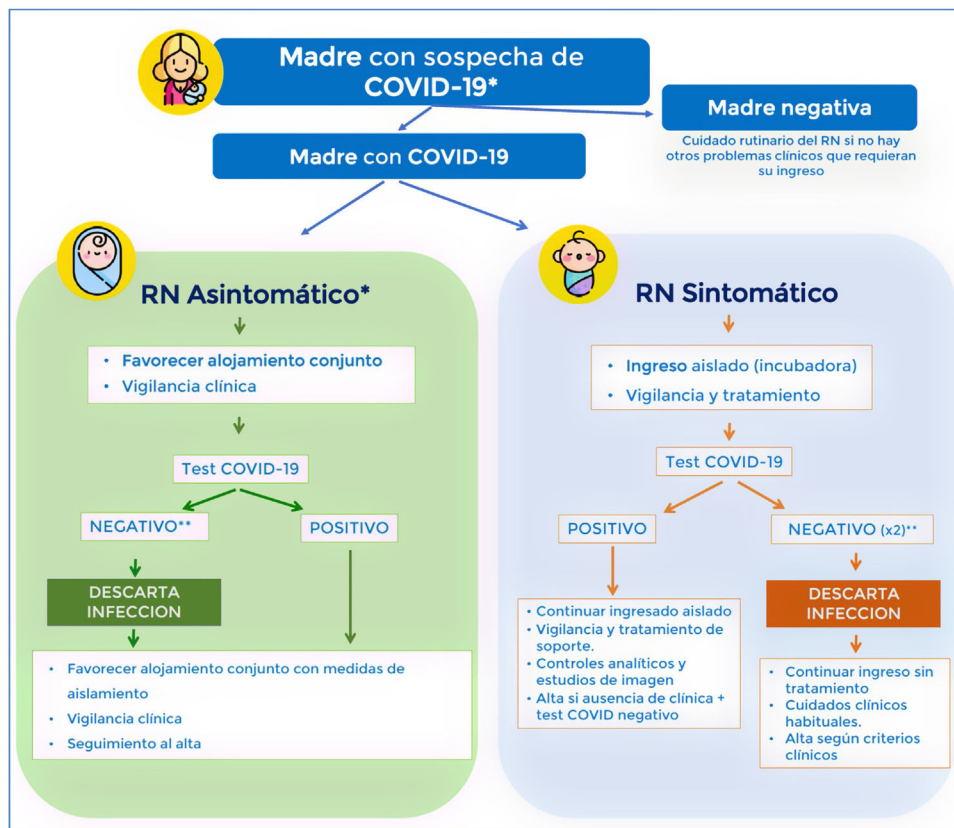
Madre con sospecha de COVID-19*

Madre negativa

Cuidado rutinario del RN si no hay otros problemas clínicos que requieran su ingreso

Madre con COVID-19

RN Asintomático*

- Favorecer alojamiento conjunto
- Vigilancia clínica

Test COVID-19

NEGATIVO**

POSITIVO

DESCARTA INFECCION

- Favorecer alojamiento conjunto con medidas de aislamiento
- Vigilancia clínica
- Seguimiento al alta

RN Sintomático

- Ingreso aislado (incubadora)
- Vigilancia y tratamiento

Test COVID-19

POSITIVO

NEGATIVO (x2)**

- Continuar ingresado aislado
- Vigilancia y tratamiento de soporte.
- Controles analíticos y estudios de imagen
- Alta si ausencia de clínica + test COVID negativo

DESCARTA INFECCION

- Continuar ingreso sin tratamiento
- Cuidados clínicos habituales.
- Alta según criterios clínicos